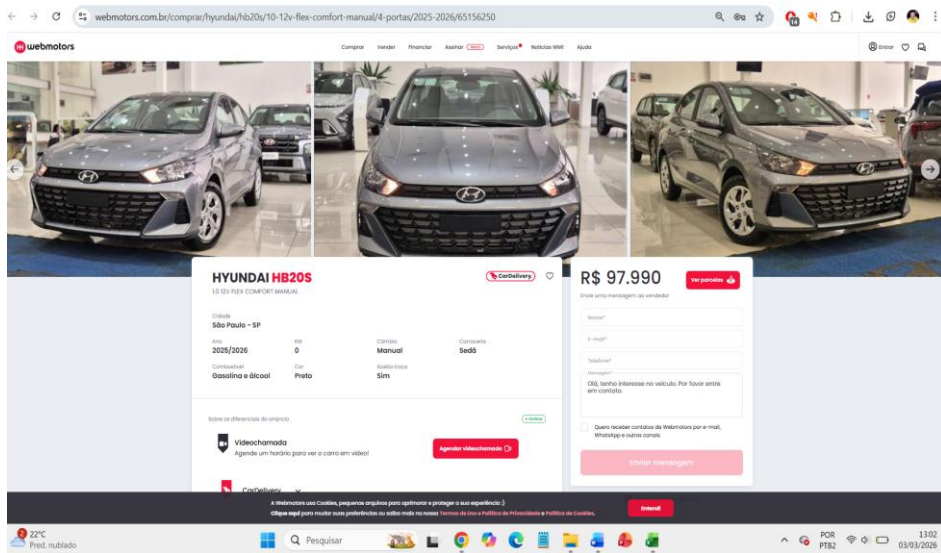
webmotors.com.br/comprar/hyundai/hb20s/10-12v-flex-comfort-manual/4-portas/2025-2026/65156250

webmotors

Comprar Vender Financiar Assinar Serviços Notícias WM1 Ajuda

Entrar

HYUNDAI HB20S
1.0 12V FLEX COMFORT MANUAL

CarDelivery

Cidade
São Paulo - SP

Ano
2025/2026

KM
0

Câmbio
Manual

Carroceria
Sedã

Combustível
Gasolina e álcool

Cor
Preto

Aceita troca
Sim

Sobre os diferenciais do anúncio

Online

Videochamada
Agende um horário para ver o carro em vídeo!

Agendar videochamada

CarDelivery

R$ 97.990

Ver parcelas

Envie uma mensagem ao vendedor

Nome*

E-mail*

Telefone*

Mensagem*
Olá, tenho interesse no veículo. Por favor entre em contato.

Quero receber contatos da Webmotors por e-mail, WhatsApp e outros canais.

Enviar mensagem

A Webmotors usa Cookies, pequenos arquivos para aprimorar e proteger a sua experiência :)
Clique aqui para mudar suas preferências ou saiba mais no nosso Termos de Uso e Política de Privacidade e Política de Cookies.

Entendi

22°C
Pred. nublado

Pesquisar

POR
PTB2

13:02
03/03/2026